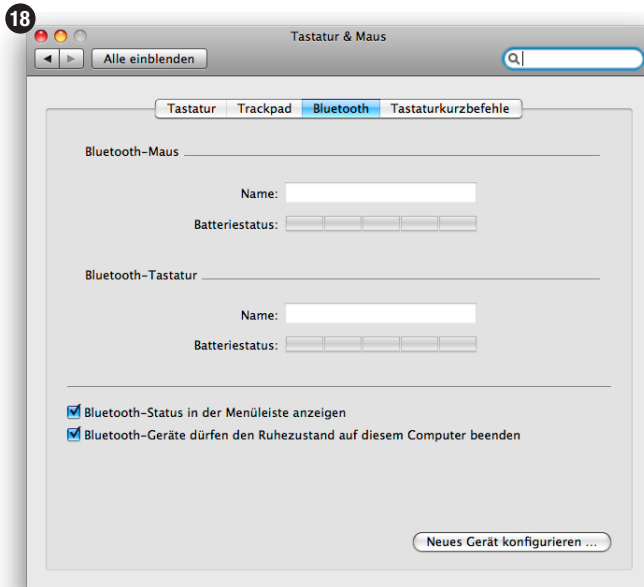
18

Tastatur & Maus

Alle einblenden

Tastatur | Trackpad | Bluetooth | Tastaturkurzbefehle

Bluetooth-Maus

Name:

Batteriestatus:

Bluetooth-Tastatur

Name:

Batteriestatus:

Bluetooth-Status in der Menüleiste anzeigen

Bluetooth-Geräte dürfen den Ruhezustand auf diesem Computer beenden

Neues Gerät konfigurieren ...